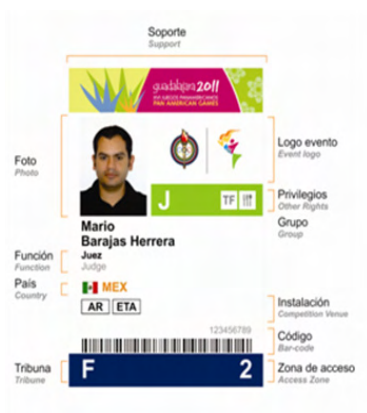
Soporte
Support

guadalajara 2011
XVI JUEGOS PANAMERICANOS
PAN AMERICAN GAMES

Foto
Photo

Logo evento
Event logo

J
TF
|||

Privilegios
Other Rights

Grupo
Group

Mario
Barajas Herrera
Juez
Judge

Función
Function

País
Country

MEX

AR
ETA

Instalación
Competition Venue

123456789

Código
Bar-code

Tribuna
Tribune

F
2

Zona de acceso
Access Zone